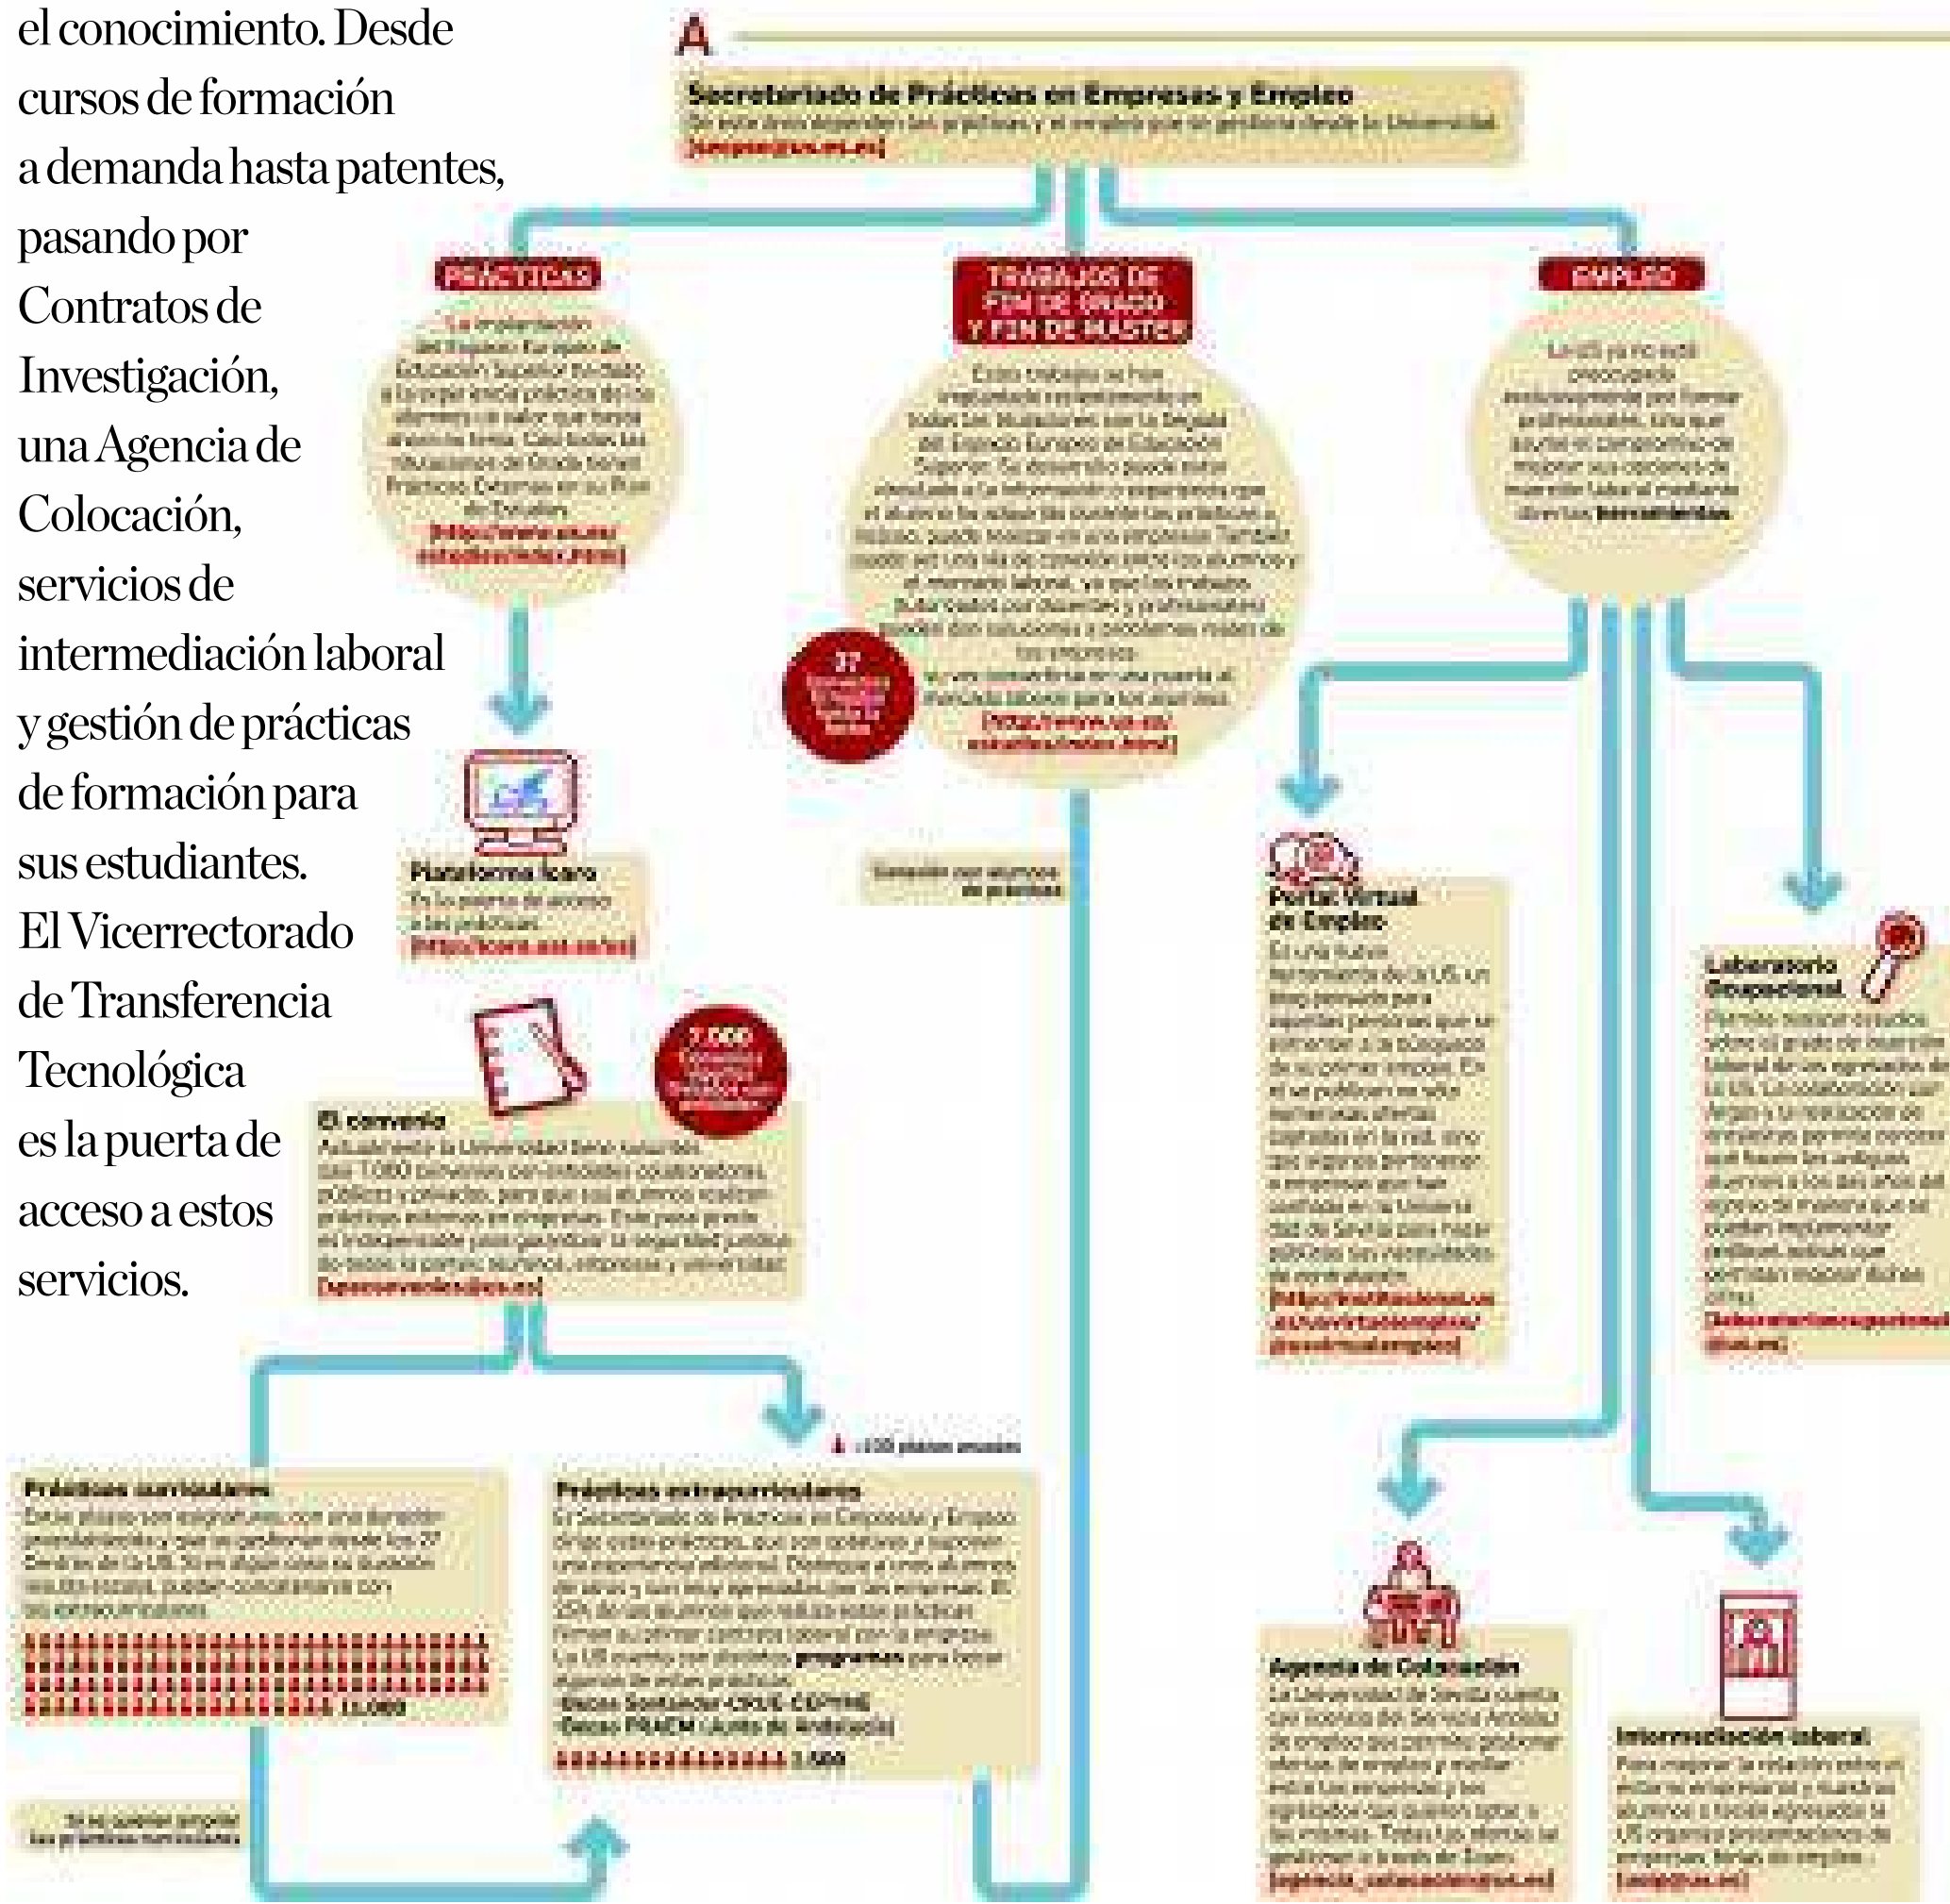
el conocimiento. Desde cursos de formación a demanda hasta patentes, pasando por Contratos de Investigación, una Agencia de Colocación, servicios de intermediación laboral y gestión de prácticas de formación para sus estudiantes. El Vicerrectorado de Transferencia Tecnológica es la puerta de acceso a estos servicios.

A

Secretariado de Prácticas en Empresas y Empleo
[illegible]
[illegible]

PRÁCTICAS
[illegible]

TRABAJOS DE FIN DE GRADO Y FIN DE MÁSTER
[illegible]

EMPLEO
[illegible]

37 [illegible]

Plataforma Ícaro
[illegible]

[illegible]

Portal Virtual de Empleo
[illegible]

Laboratorio Ocupacional
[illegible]

7.000 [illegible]

El convenio
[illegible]

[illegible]

Prácticas curriculares
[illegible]
13.000

Prácticas extracurriculares
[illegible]
3.500

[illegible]

Agencia de Colocación
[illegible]

Intermediación laboral
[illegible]